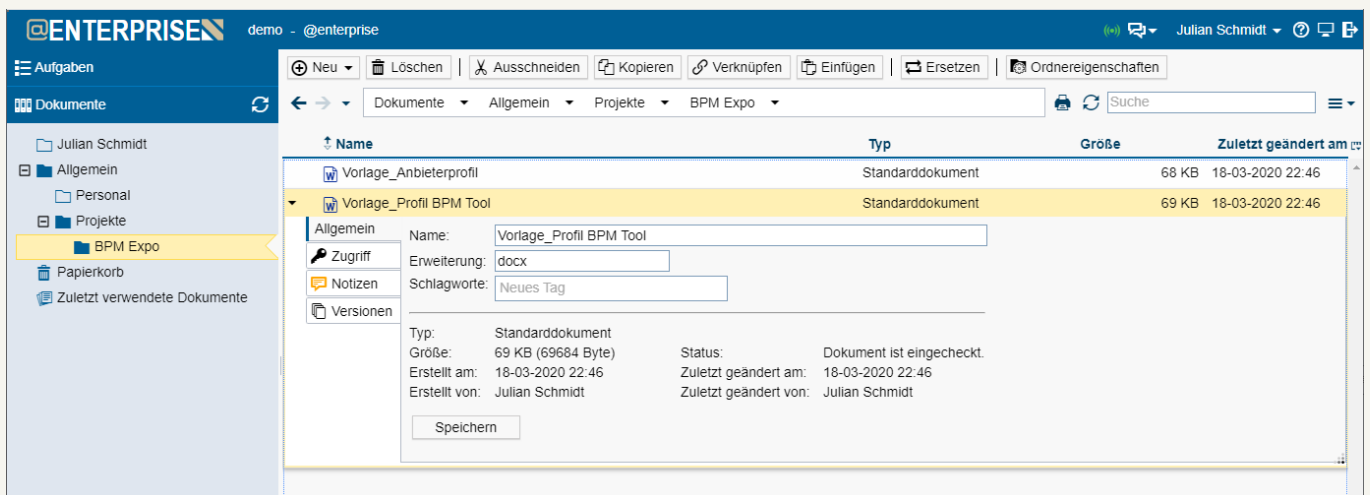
@ENTERPRISE demo - @enterprise

Julian Schmidt

Aufgaben

Dokumente

Julian Schmidt
Allgemein
Personal
Projekte
BPM Expo
Papierkorb
Zuletzt verwendete Dokumente

Neu | Löschen | Ausschneiden | Kopieren | Verknüpfen | Einfügen | Ersetzen | Ordnereigenschaften

Dokumente | Allgemein | Projekte | BPM Expo

Suche

| Name | Typ | Größe | Zuletzt geändert am |
|---|---|---|---|
| Vorlage_Anbieterprofil | Standarddokument | 68 KB | 18-03-2020 22:46 |
| Vorlage_Profil BPM Tool | Standarddokument | 69 KB | 18-03-2020 22:46 |

Allgemein
Zugriff
Notizen
Versionen

Name: Vorlage_Profil BPM Tool
Erweiterung: docx
Schlagworte: Neues Tag

Typ: Standarddokument
Größe: 69 KB (69684 Byte)
Status: Dokument ist eingecheckt.
Erstellt am: 18-03-2020 22:46
Zuletzt geändert am: 18-03-2020 22:46
Erstellt von: Julian Schmidt
Zuletzt geändert von: Julian Schmidt

Speichern